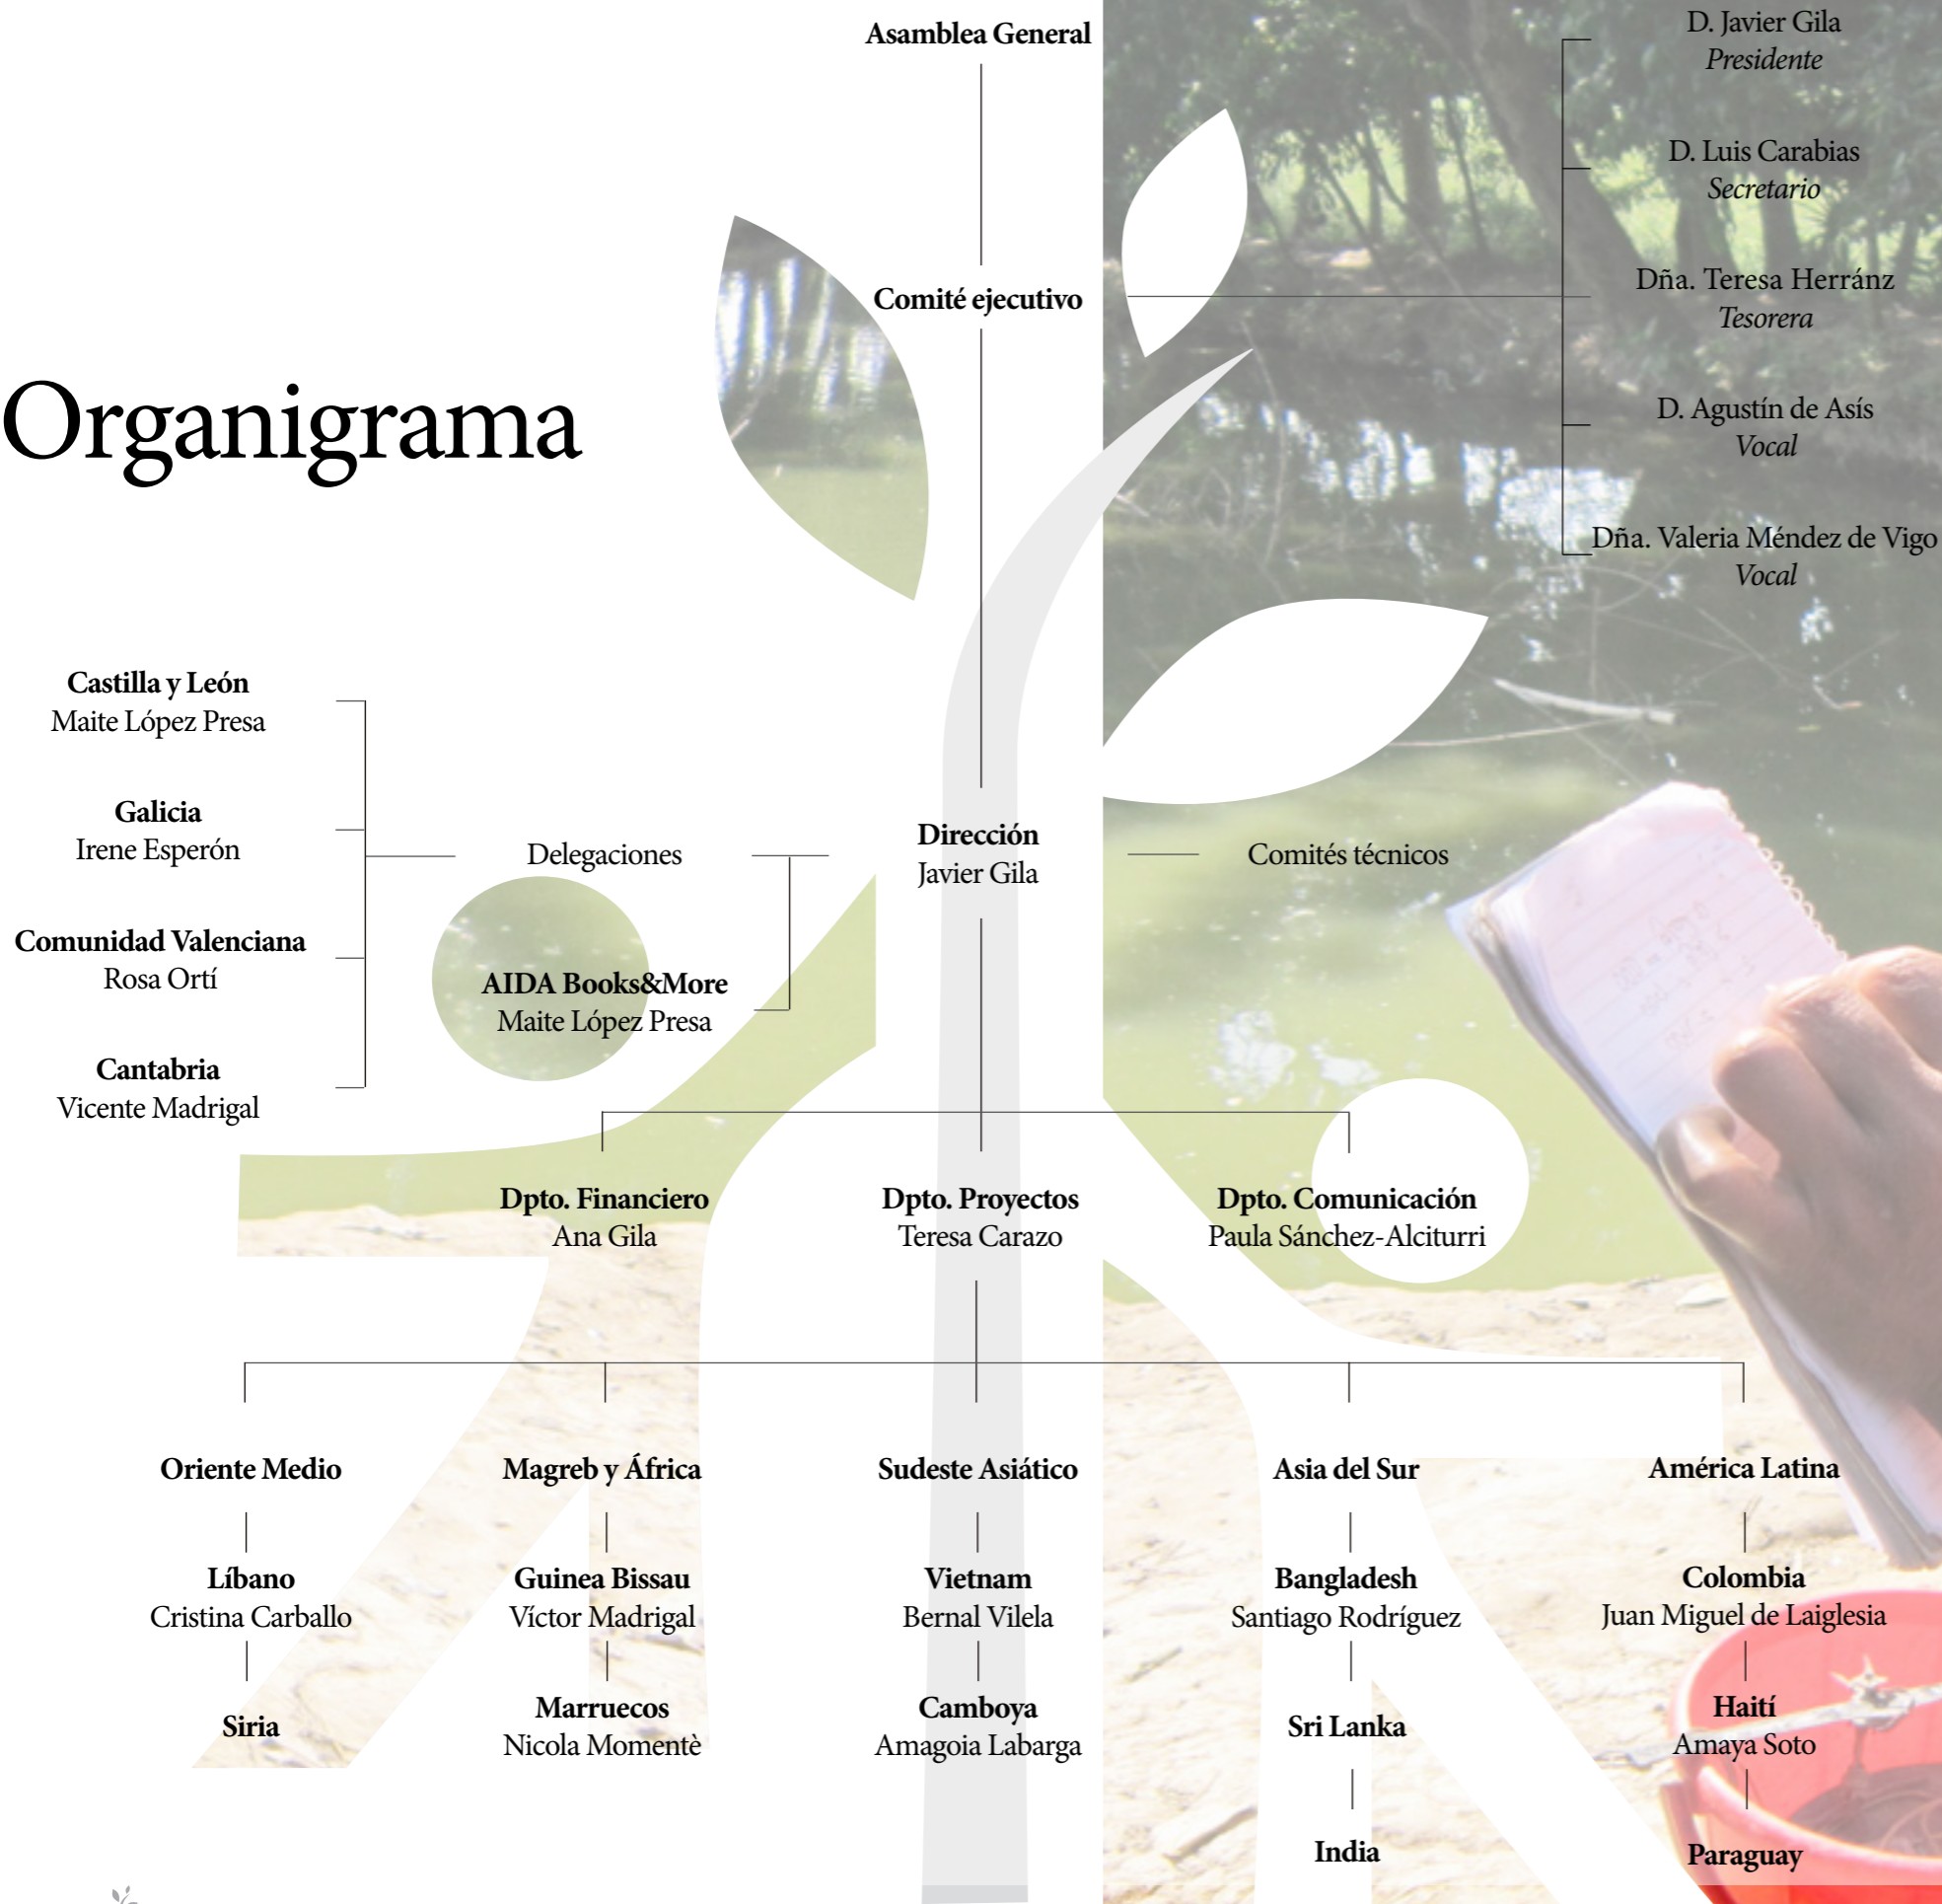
Organigrama

Asamblea General

Comité ejecutivo

D. Javier Gila
Presidente

D. Luis Carabias
Secretario

Dña. Teresa Herránz
Tesorera

D. Agustín de Asís
Vocal

Dña. Valeria Méndez de Vigo
Vocal

Castilla y León
Maite López Presa

Galicia
Irene Esperón

Comunidad Valenciana
Rosa Ortí

Cantabria
Vicente Madrigal

Delegaciones

AIDA Books&More
Maite López Presa

Dirección
Javier Gila

Comités técnicos

Dpto. Financiero
Ana Gila

Dpto. Proyectos
Teresa Carazo

Dpto. Comunicación
Paula Sánchez-Alciturri

Oriente Medio

Líbano
Cristina Carballo

Siria

Magreb y África

Guinea Bissau
Víctor Madrigal

Marruecos
Nicola Momentè

Sudeste Asiático

Vietnam
Bernal Vilela

Camboya
Amagoia Labarga

Asia del Sur

Bangladesh
Santiago Rodríguez

Sri Lanka

India

América Latina

Colombia
Juan Miguel de Laiglesia

Haití
Amaya Soto

Paraguay